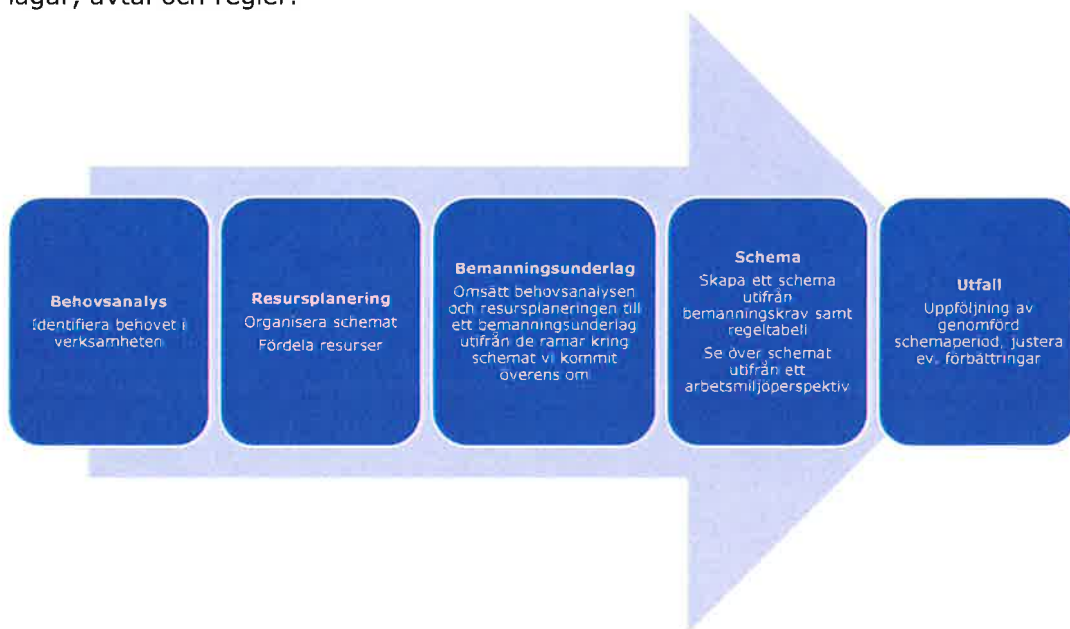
lagar, avtal och regler.

Behovsanalys
Identifiera behovet i verksamheten

Resursplanering
Organisera schemat
Fördela resurser

Bemanningsunderlag
Omsätt behovsanalysen och resursplaneringen till ett bemanningsunderlag utifrån de ramar kring schemat vi kommit överens om

Schema
Skapa ett schema utifrån bemanningskrav samt regeltabell
Se över schemat utifrån ett arbetsmiljöperspektiv

Utfall
Uppföljning av genomförd schemaperiod, justera ev. förbättringar